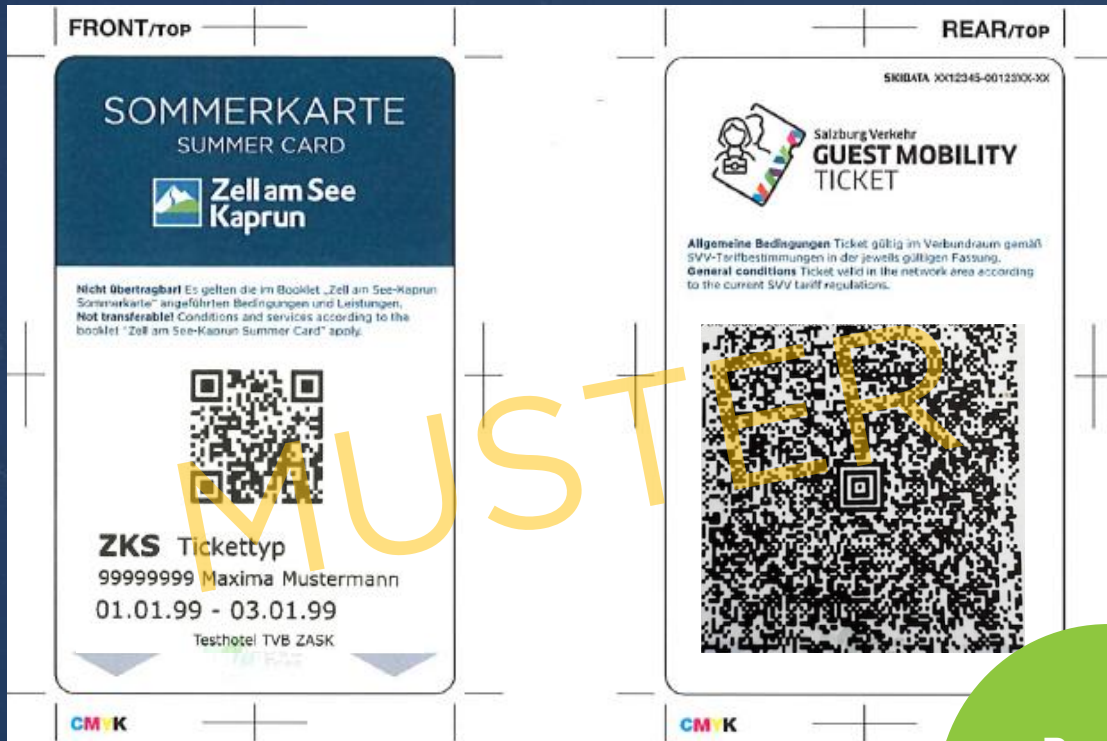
FRONT/TOP

SOMMERKARTE
SUMMER CARD

Zell am See Kaprun

Nicht übertragbar! Es gelten die im Booklet „Zell am See-Kaprun Sommerkarte" angeführten Bedingungen und Leistungen.
Not transferable! Conditions and services according to the booklet "Zell am See-Kaprun Summer Card" apply.

ZKS Tickettyp
99999999 Maxima Mustermann
01.01.99 - 03.01.99
Testhotel TVB ZASK

CMYK

MUSTER

REAR/TOP

SKIDATA XX12345-00123XX-XX

Salzburg Verkehr
GUEST MOBILITY
TICKET

Allgemeine Bedingungen Ticket gültig im Verbundraum gemäß SVV-Tarifbestimmungen in der jeweils gültigen Fassung.
General conditions Ticket valid in the network area according to the current SVV tariff regulations.

CMYK